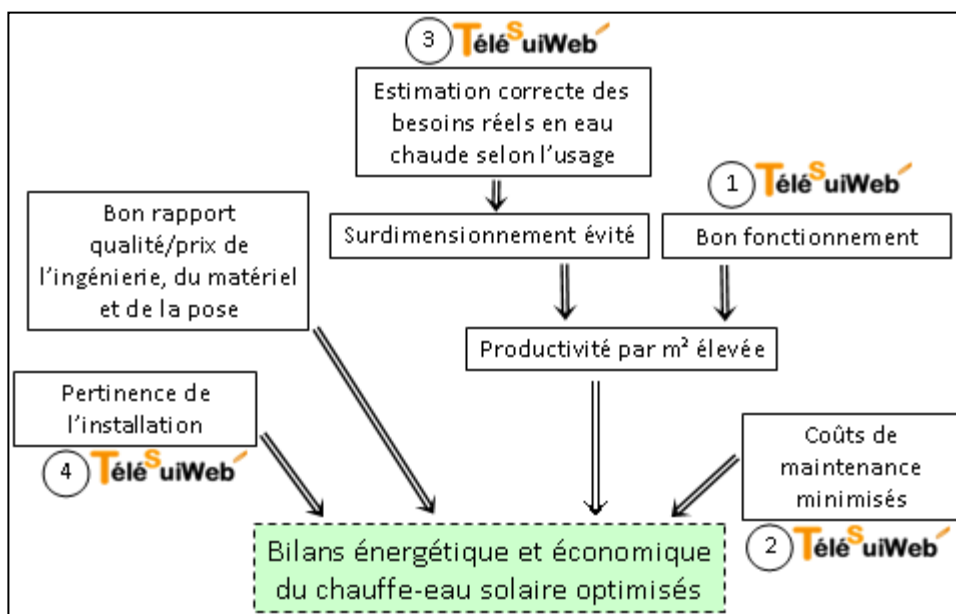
3 TéléSuiWeb

Estimation correcte des besoins réels en eau chaude selon l'usage

1 TéléSuiWeb

Bon rapport qualité/prix de l'ingénierie, du matériel et de la pose

Surdimensionnement évité

Bon fonctionnement

Productivité par m² élevée

Pertinence de l'installation

4 TéléSuiWeb

Coûts de maintenance minimisés

2 TéléSuiWeb

Bilans énergétique et économique du chauffe-eau solaire optimisés